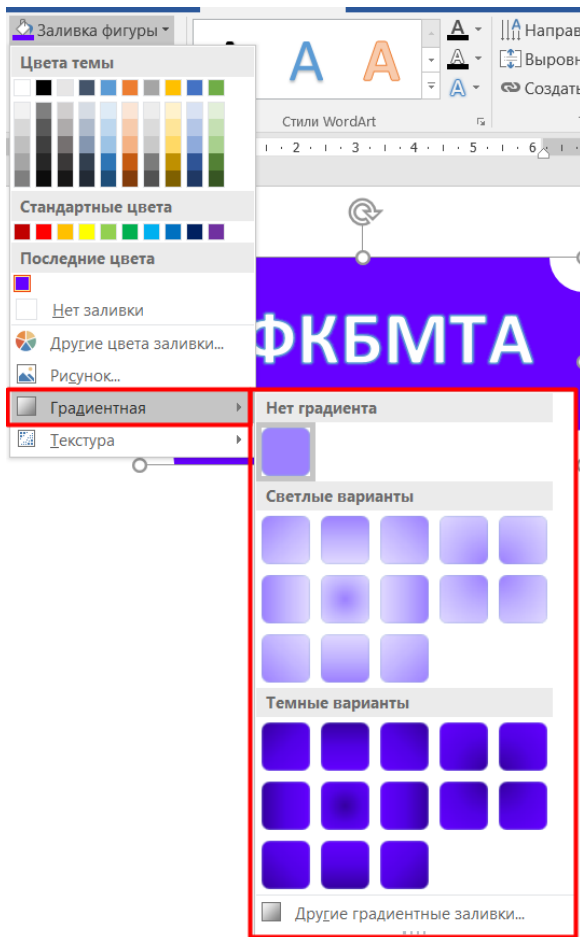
Заливка фигуры

Цвета темы

Стандартные цвета

Последние цвета

Нет заливки

Другие цвета заливки...

Рисунок...

Градиентная

Текстура

A A A

Стили WordArt

Направ

Выровн

Создать

1 · 2 · 3 · 4 · 5 · 6

ФКБМТА

Нет градиента

Светлые варианты

Темные варианты

Другие градиентные заливки...